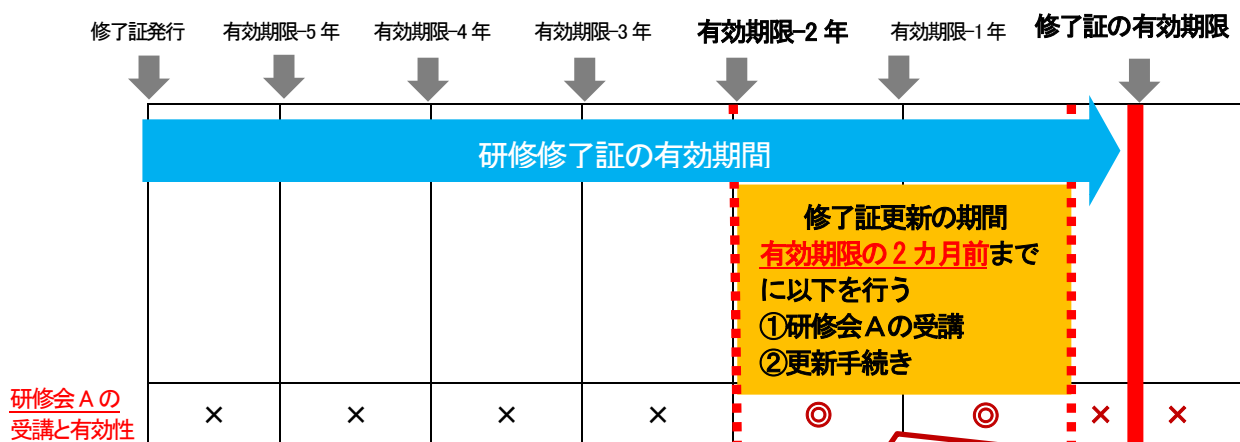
修了証発行　有効期限-5 年　有効期限-4 年　有効期限-3 年　有効期限-2 年　有効期限-1 年　修了証の有効期限

研修修了証の有効期間

修了証更新の期間
有効期限の 2 カ月前までに以下を行う
①研修会Ａの受講
②更新手続き

研修会Ａの受講と有効性

| × | × | × | × | ◎ | ◎ | × | × |